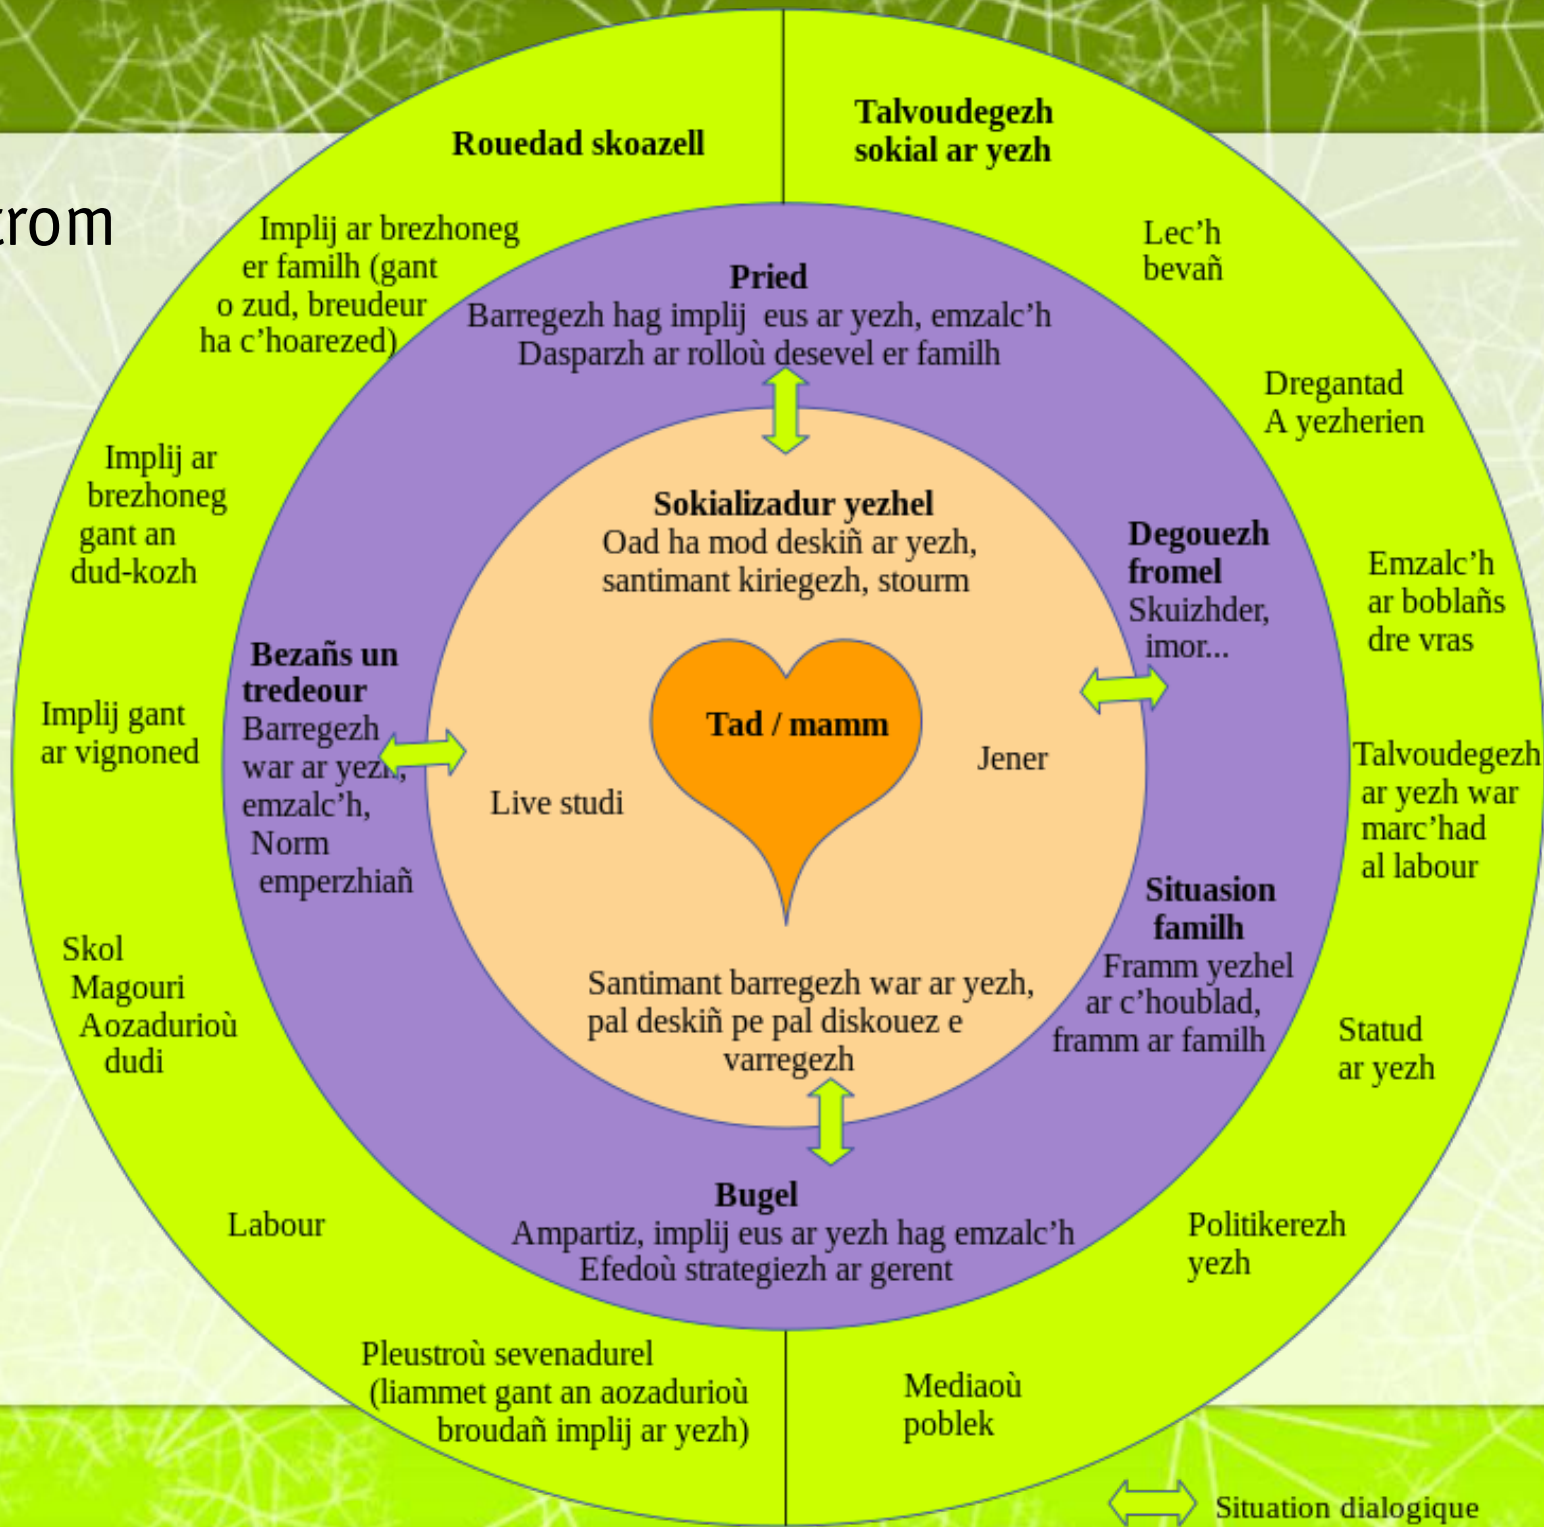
rom

Rouedad skoazell

Talvoudegezh sokial ar yezh

Implij ar brezhoneg er familh (gant o zud, breudeur ha c'hoarezed)

Lec'h bevañ

Pried
Barregezh hag implij eus ar yezh, emzalc'h
Dasparzh ar rolloù desevel er familh

Dregantad A yezherien

Implij ar brezhoneg gant an dud-kozh

Sokializadur yezhel
Oad ha mod deskiñ ar yezh, santimant kiriegezh, stourm

Degouezh fromel
Skuizhder, imor...

Emzalc'h ar boblañs dre vras

Bezañs un tredeour
Barregezh war ar yezh, emzalc'h, Norm emperzhiañ

Implij gant ar vignoned

Tad / mamm

Jener

Live studi

Talvoudegezh ar yezh war marc'had al labour

Situasion familh
Framm yezhel ar c'houblad, framm ar familh

Skol
Magouri
Aozadurioù dudi

Santimant barregezh war ar yezh, pal deskiñ pe pal diskouez e varregezh

Statud ar yezh

Bugel
Ampartiz, implij eus ar yezh hag emzalc'h
Efedoù strategiezh ar gerent

Labour

Politikerezh yezh

Pleustroù sevenadurel (liammet gant an aozadurioù broudañ implij ar yezh)

Mediaoù poblek

Situation dialogique